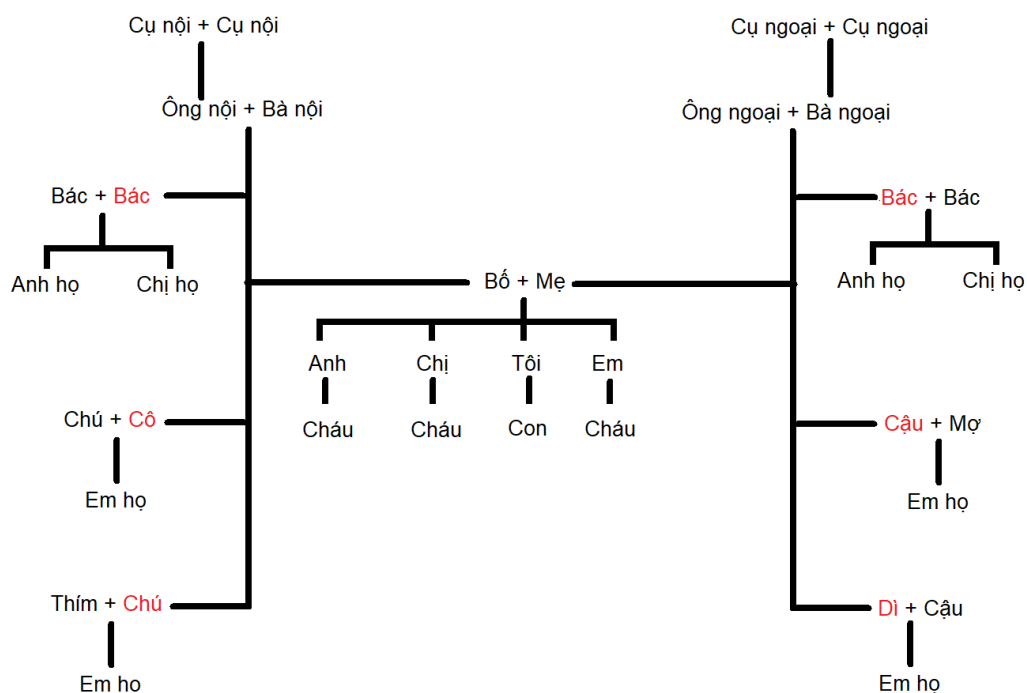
Cụ nội + Cụ nội

Ông nội + Bà nội

Bác + Bác

Anh họ

Chị họ

Chú + Cô

Em họ

Thím + Chú

Em họ

Cụ ngoại + Cụ ngoại

Ông ngoại + Bà ngoại

Bác + Bác

Anh họ

Chị họ

Bố + Mẹ

Anh

Chị

Tôi

Em

Cháu

Cháu

Con

Cháu

Cậu + Mợ

Em họ

Dì + Cậu

Em họ